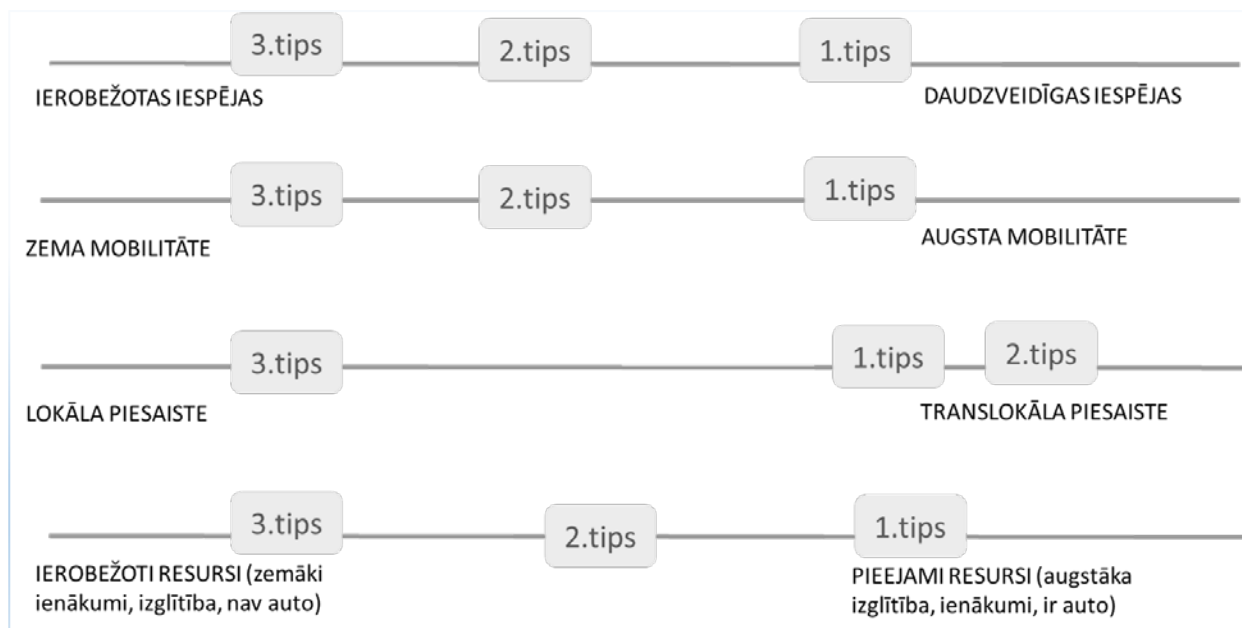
3.tips 2.tips 1.tips

IEROBEŽOTAS IESPĒJAS

DAUDZVEIDĪGAS IESPĒJAS

3.tips 2.tips 1.tips

ZEMA MOBILITĀTE

AUGSTA MOBILITĀTE

3.tips 1.tips 2.tips

LOKĀLA PIESAISTE

TRANSLOKĀLA PIESAISTE

3.tips 2.tips 1.tips

IEROBEŽOTI RESURSI (zemāki ienākumi, izglītība, nav auto)

PIEEJAMI RESURSI (augstāka izglītība, ienākumi, ir auto)